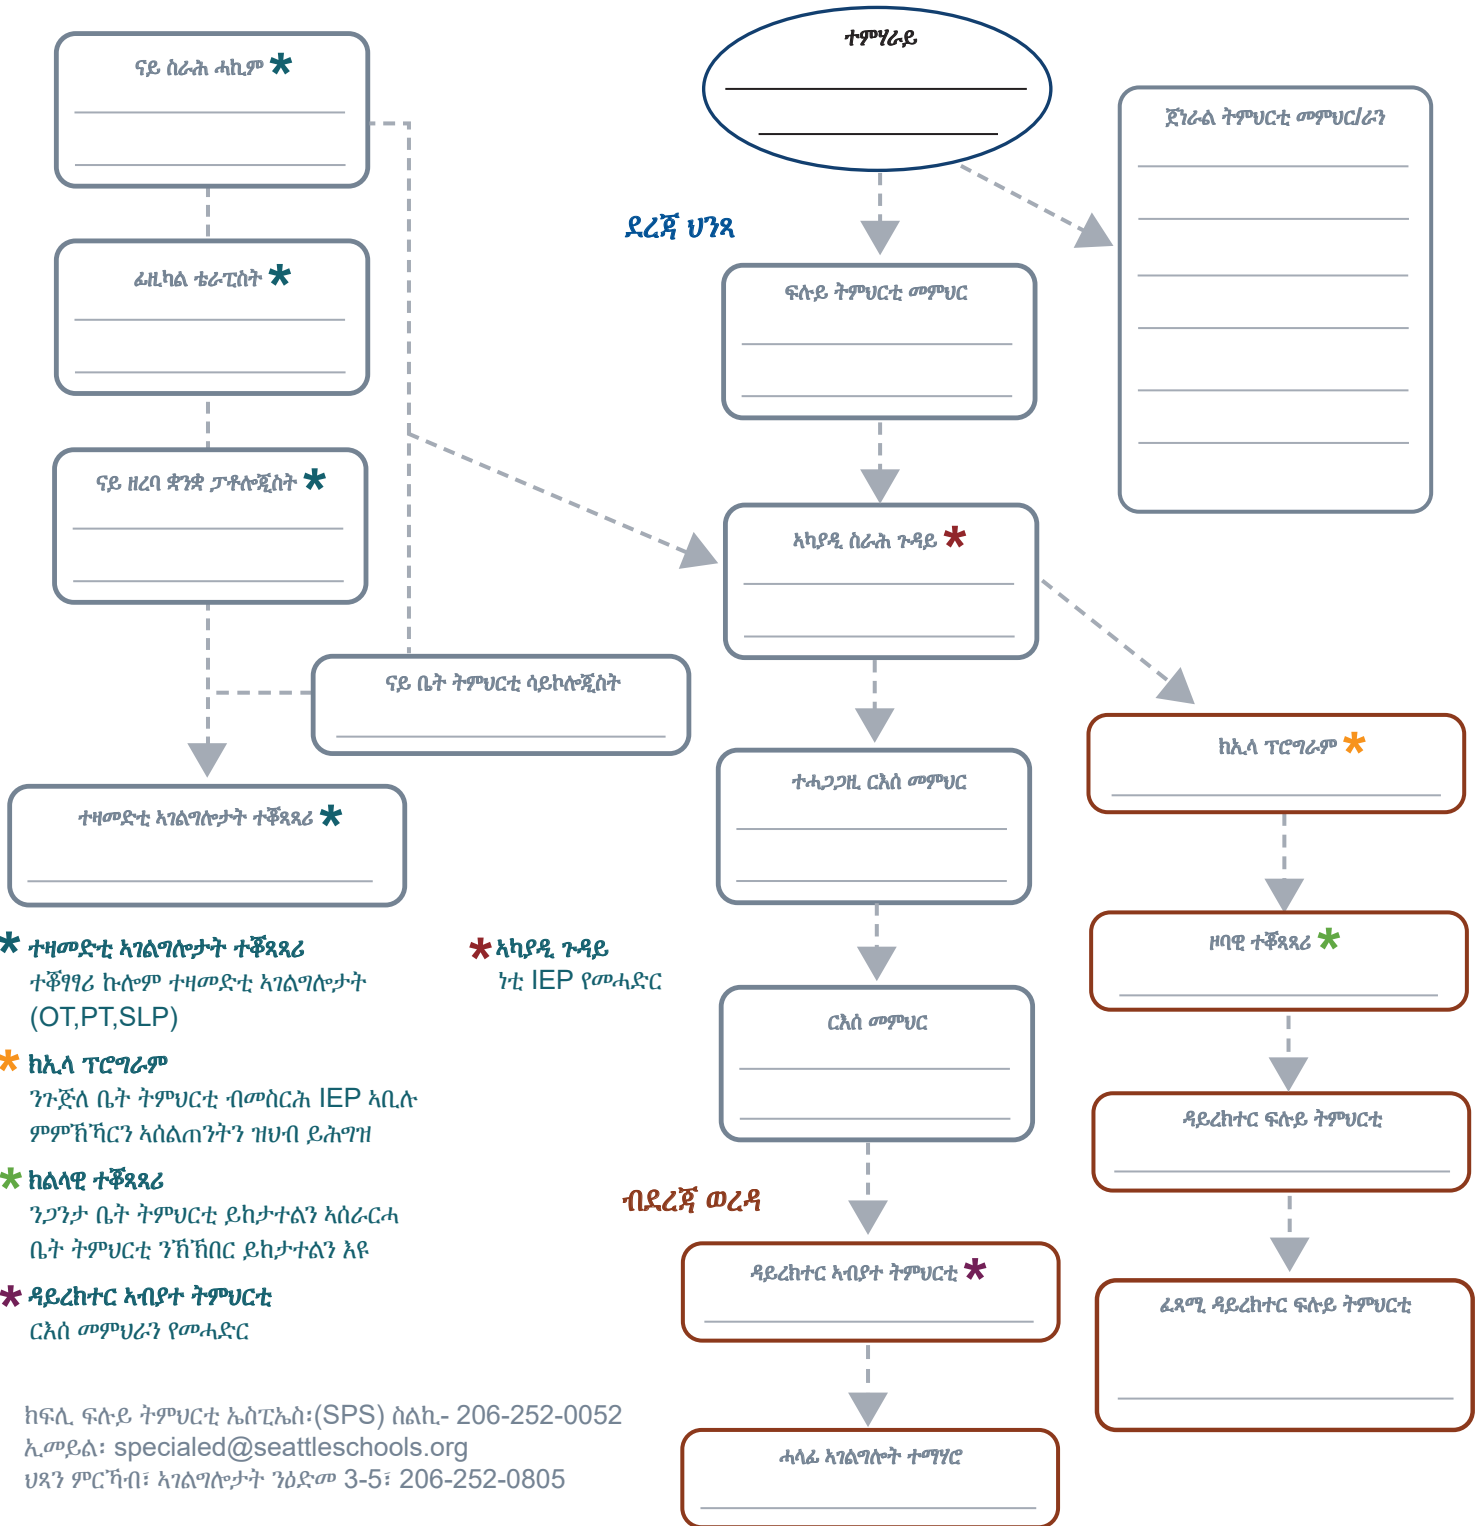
ናይ ስራሕ ሓኪም *

ፊዚካል ቴራፒስት *

ናይ ዘረባ ቋንቋ ፓቶሎጂስት *

ናይ ቤት ትምህርቲ ሳይኮሎጂስት

ተዛመድቲ ኣገልግሎታት ተቖጻጻሪ *

ተምሃራይ

ደረጃ ህንጻ

ፍሉይ ትምህርቲ መምህር

ኣካያዲ ስራሕ ጉዳይ *

ተሓጋጋዚ ርእሰ መምህር

ርእሰ መምህር

ጀነራል ትምህርቲ መምህር/ራን

ክኢላ ፕሮግራም *

ዞባዊ ተቖጻጻሪ *

ዳይረክተር ፍሉይ ትምህርቲ

ፈጻሚ ዳይረክተር ፍሉይ ትምህርቲ

ብደረጃ ወረዳ

ዳይረክተር ኣብያተ ትምህርቲ *

ሓላፊ ኣገልግሎት ተማሃሮ

* ተዛመድቲ ኣገልግሎታት ተቖጻጻሪ
ተቖፃፃሪ ኩሉም ተዛመድቲ ኣገልግሎታት (OT,PT,SLP)

* ክኢላ ፕሮግራም
ንጉጅለ ቤት ትምህርቲ ብመስርሕ IEP ኣቢሉ ምምኽኻርን ኣሰልጠንትን ዝህብ ይሕግዝ

* ክልላዊ ተቖጻጻሪ
ንጋንታ ቤት ትምህርቲ ይከታተልን ኣሰራርሓ ቤት ትምህርቲ ንኽኽበር ይከታተልን እዩ

* ዳይረክተር ኣብያተ ትምህርቲ
ርእሰ መምህራን የመሓድር

* ኣካያዲ ጉዳይ
ነቲ IEP የመሓድር

ክፍሊ ፍሉይ ትምህርቲ ኤስፒኤስ:(SPS) ስልኪ- 206-252-0052
ኢ-መይል፡ specialed@seattleschools.org
ህጻን ምርኻብ፣ ኣገልግሎታት ንዕድመ 3-5፣ 206-252-0805